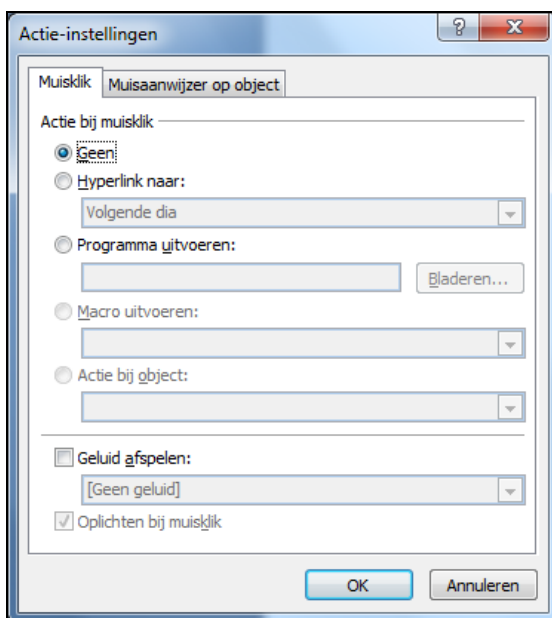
Actie-instellingen

?

X

Muisklik

Muisaanwijzer op object

Actie bij muisklik

Geen

Hyperlink naar:

Volgende dia

Programma uitvoeren:

Bladeren...

Macro uitvoeren:

Actie bij object:

Geluid afspelen:

[Geen geluid]

Oplichten bij muisklik

OK

Annuleren